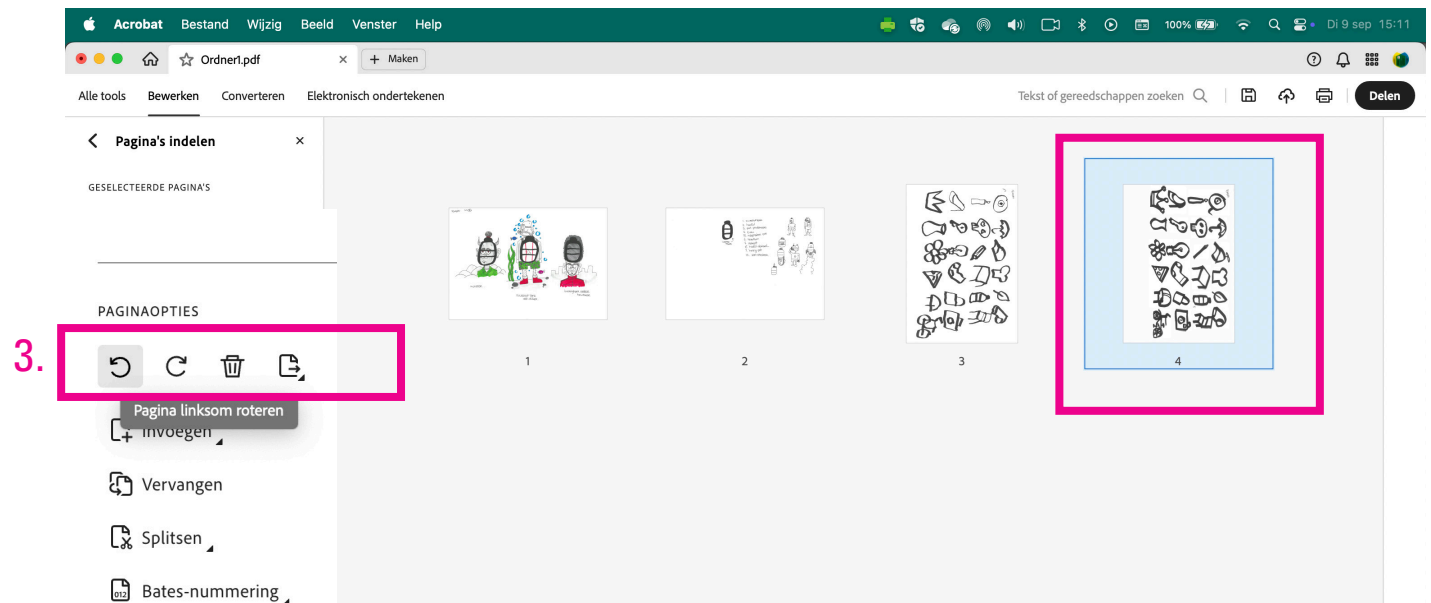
Acrobat Bestand Wijzig Beeld Venster Help

100% Di 9 sep 15:11

Ordner1.pdf

+ Maken

Alle tools Bewerken Converteren Elektronisch ondertekenen

Tekst of gereedschappen zoeken

Delen

Pagina's indelen

GESELECTEERDE PAGINA'S

PAGINAOPTIES

3.

Pagina linksom roteren

Invoegen

Vervangen

Splitsen

Bates-nummering

1

2

3

4